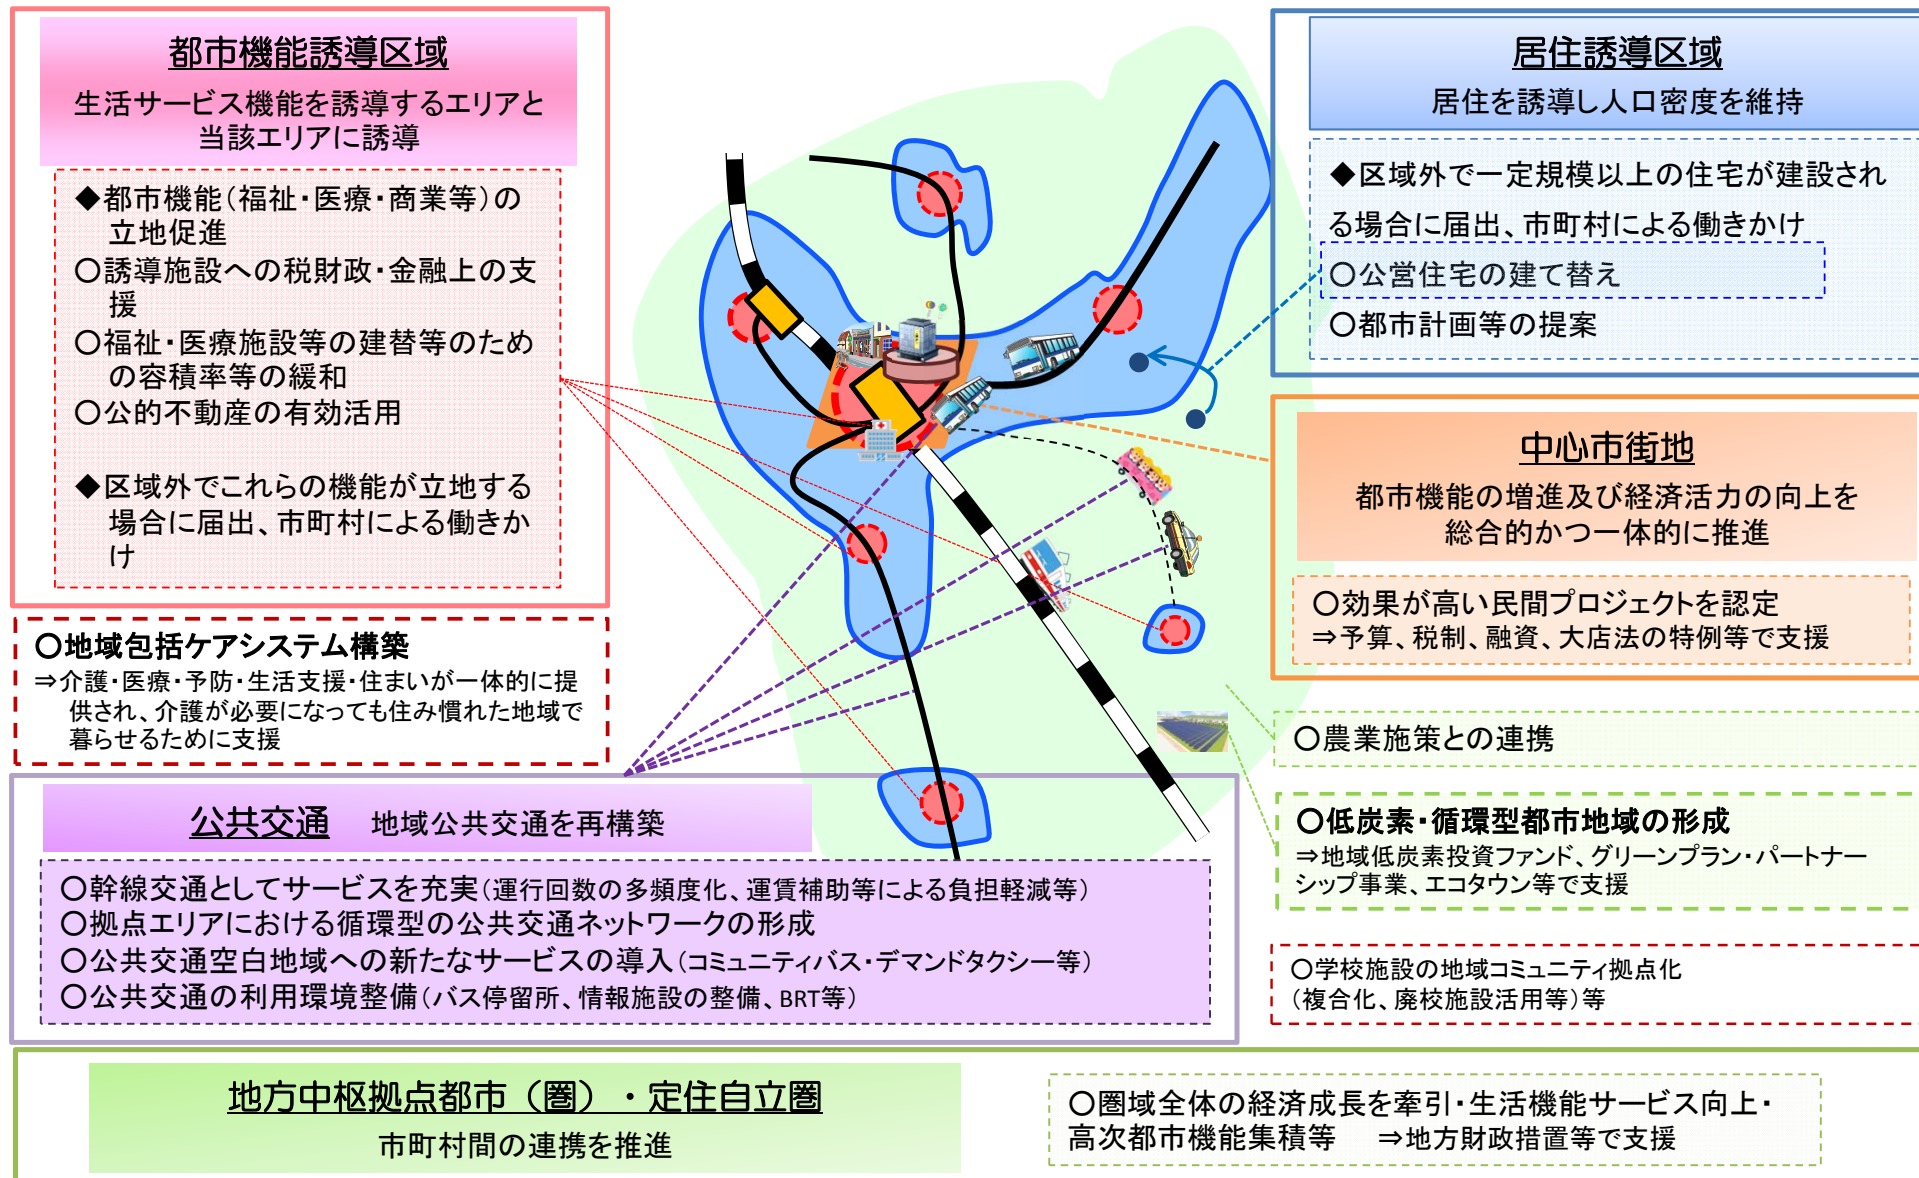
都市機能誘導区域

生活サービス機能を誘導するエリアと当該エリアに誘導

◆都市機能(福祉・医療・商業等)の立地促進
○誘導施設への税財政・金融上の支援
○福祉・医療施設等の建替等のための容積率等の緩和
○公的不動産の有効活用

◆区域外でこれらの機能が立地する場合に届出、市町村による働きかけ

○地域包括ケアシステム構築
⇒介護・医療・予防・生活支援・住まいが一体的に提供され、介護が必要になっても住み慣れた地域で暮らせるために支援

居住誘導区域

居住を誘導し人口密度を維持

◆区域外で一定規模以上の住宅が建設される場合に届出、市町村による働きかけ
○公営住宅の建て替え
○都市計画等の提案

中心市街地

都市機能の増進及び経済活力の向上を総合的かつ一体的に推進

○効果が高い民間プロジェクトを認定
⇒予算、税制、融資、大店法の特例等で支援

○農業施策との連携

○低炭素・循環型都市地域の形成
⇒地域低炭素投資ファンド、グリーンプラン・パートナーシップ事業、エコタウン等で支援

○学校施設の地域コミュニティ拠点化
(複合化、廃校施設活用等)等

公共交通　地域公共交通を再構築

○幹線交通としてサービスを充実(運行回数の多頻度化、運賃補助等による負担軽減等)
○拠点エリアにおける循環型の公共交通ネットワークの形成
○公共交通空白地域への新たなサービスの導入(コミュニティバス・デマンドタクシー等)
○公共交通の利用環境整備(バス停留所、情報施設の整備、BRT等)

地方中枢拠点都市(圏)・定住自立圏

市町村間の連携を推進

○圏域全体の経済成長を牽引・生活機能サービス向上・高次都市機能集積等　⇒地方財政措置等で支援